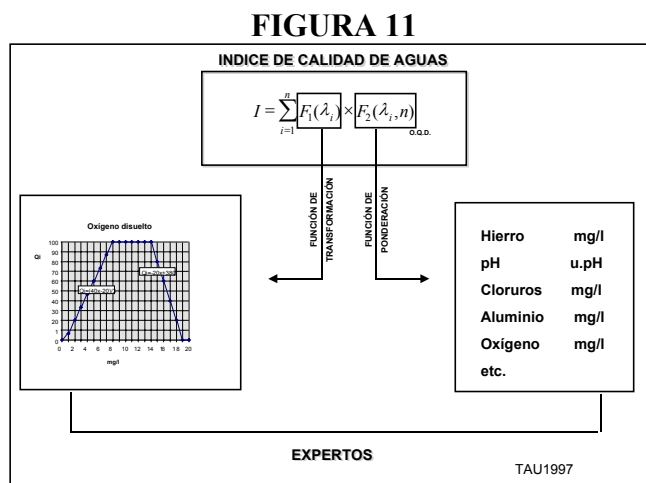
FIGURA 11

INDICE DE CALIDAD DE AGUAS

$I = \sum_{i=1}^{n} F_1(\lambda_i) \times F_2(\lambda_i, n)$ O.Q.D.

FUNCIÓN DE TRANSFORMACIÓN

FUNCIÓN DE PONDERACIÓN

Oxígeno disuelto

Qi

100
90
80
70
60
50
40
30
20
10
0

0 2 4 6 8 10 12 14 16 18 20

mg/l

Qi=(40x-20)/...

Qi=-20x+30...

| Hierro | mg/l |
|---|---|
| pH | u.pH |
| Cloruros | mg/l |
| Aluminio | mg/l |
| Oxígeno | mg/l |
| etc. | |

EXPERTOS

TAU1997